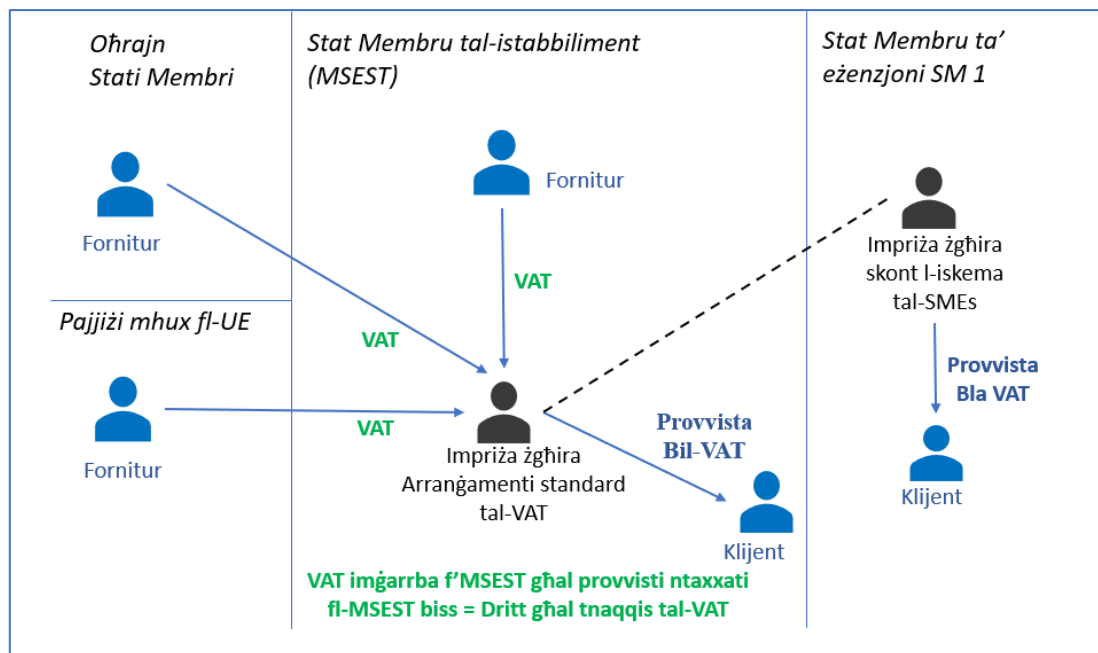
Oħrajn Stati Membri

Stat Membru tal-istabbiliment (MSEST)

Stat Membru ta' eżenzjoni SM 1

Fornitur

Fornitur

VAT

Impriża żgħira skont l-iskema tal-SMEs

Pajjiżi mhux fl-UE

VAT

Provvista Bla VAT

VAT

Provvista Bil-VAT

Fornitur

Impriża żgħira Arranġamenti standard tal-VAT

Klijent

Klijent

VAT imġarrba f'MSEST għal provvisti ntaxxati fl-MSEST biss = Dritt għal tnaqqis tal-VAT